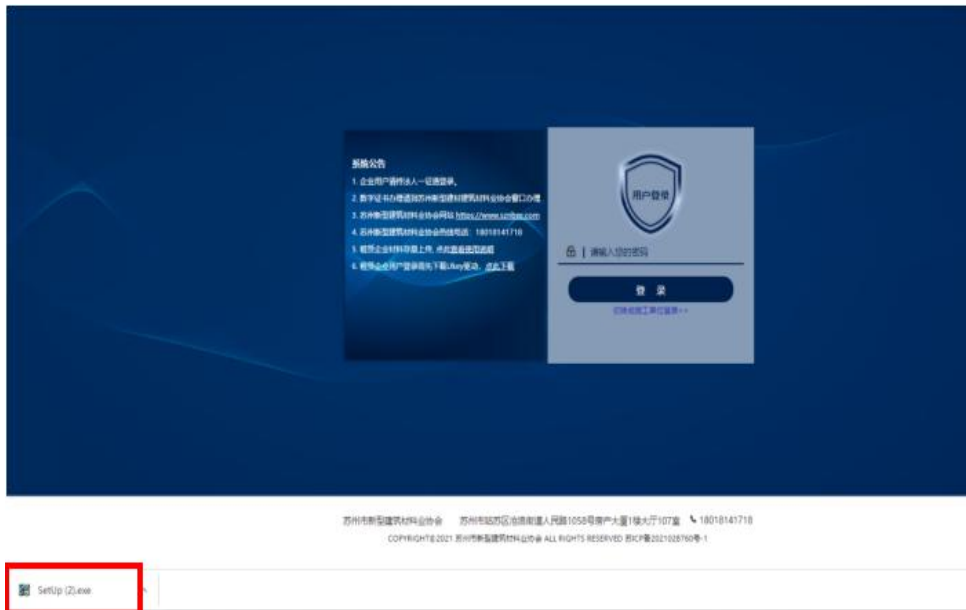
系统公告

1. 企业用户请作法人一证通登录。

2. 数字证书办理请到苏州新型建材建筑材料业协会窗口办理

3. 苏州新型建筑材料业协会网站 https://www.szxbxy.com

4. 苏州新型建筑材料业协会热线电话：18018141718

5. 推荐企业材料导数上传，点此查看使用说明

6. 推荐企业用户登录首先下载Ukey驱动，点此下载

用户登录

请输入您的密码

登 录

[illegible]>>

苏州市新型建筑材料业协会　苏州市姑苏区沧浪街道人民路1058号佛产大厦1楼大厅107室　18018141718

COPYRIGHT©2021 苏州市新型建筑材料业协会 ALL RIGHTS RESERVED 苏ICP备2021028760号-1

SetUp (2).exe